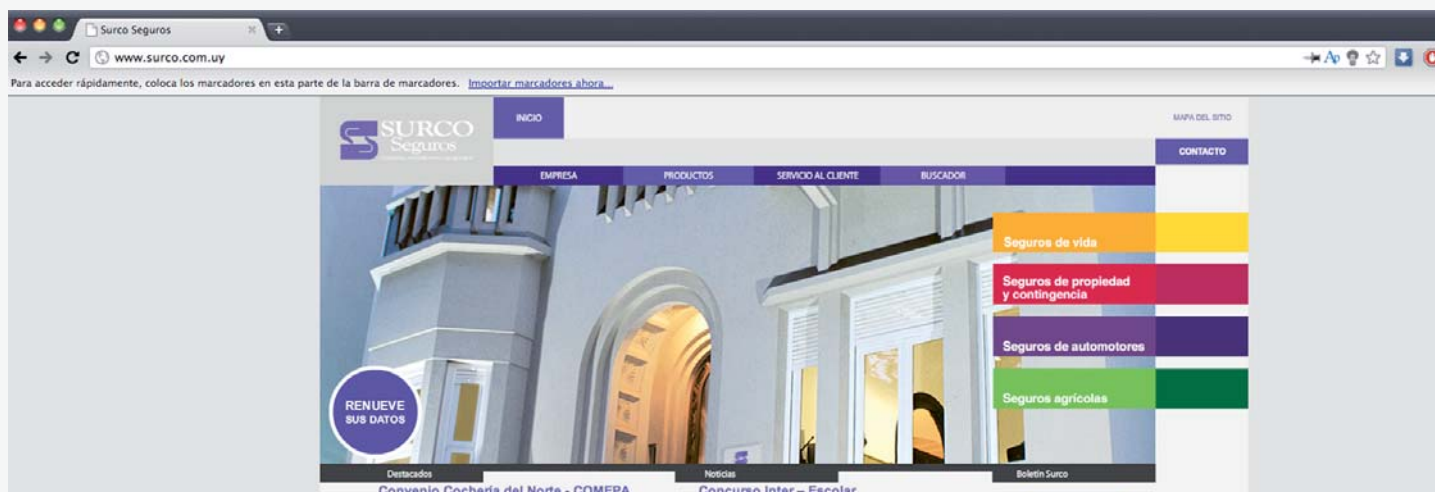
Surco Seguros

www.surco.com.uy

Para acceder rápidamente, coloca los marcadores en esta parte de la barra de marcadores. Importar marcadores ahora...

SURCO Seguros

INICIO

MAPA DEL SITIO

CONTACTO

EMPRESA

PRODUCTOS

SERVICIO AL CLIENTE

BUSCADOR

Seguros de vida

Seguros de propiedad y contingencia

Seguros de automotores

Seguros agrícolas

RENUEVE SUS DATOS

Destacados

Noticias

Boletín Surco

Convenio Cochería del Norte - COMEPA

Concurso Inter – Escolar